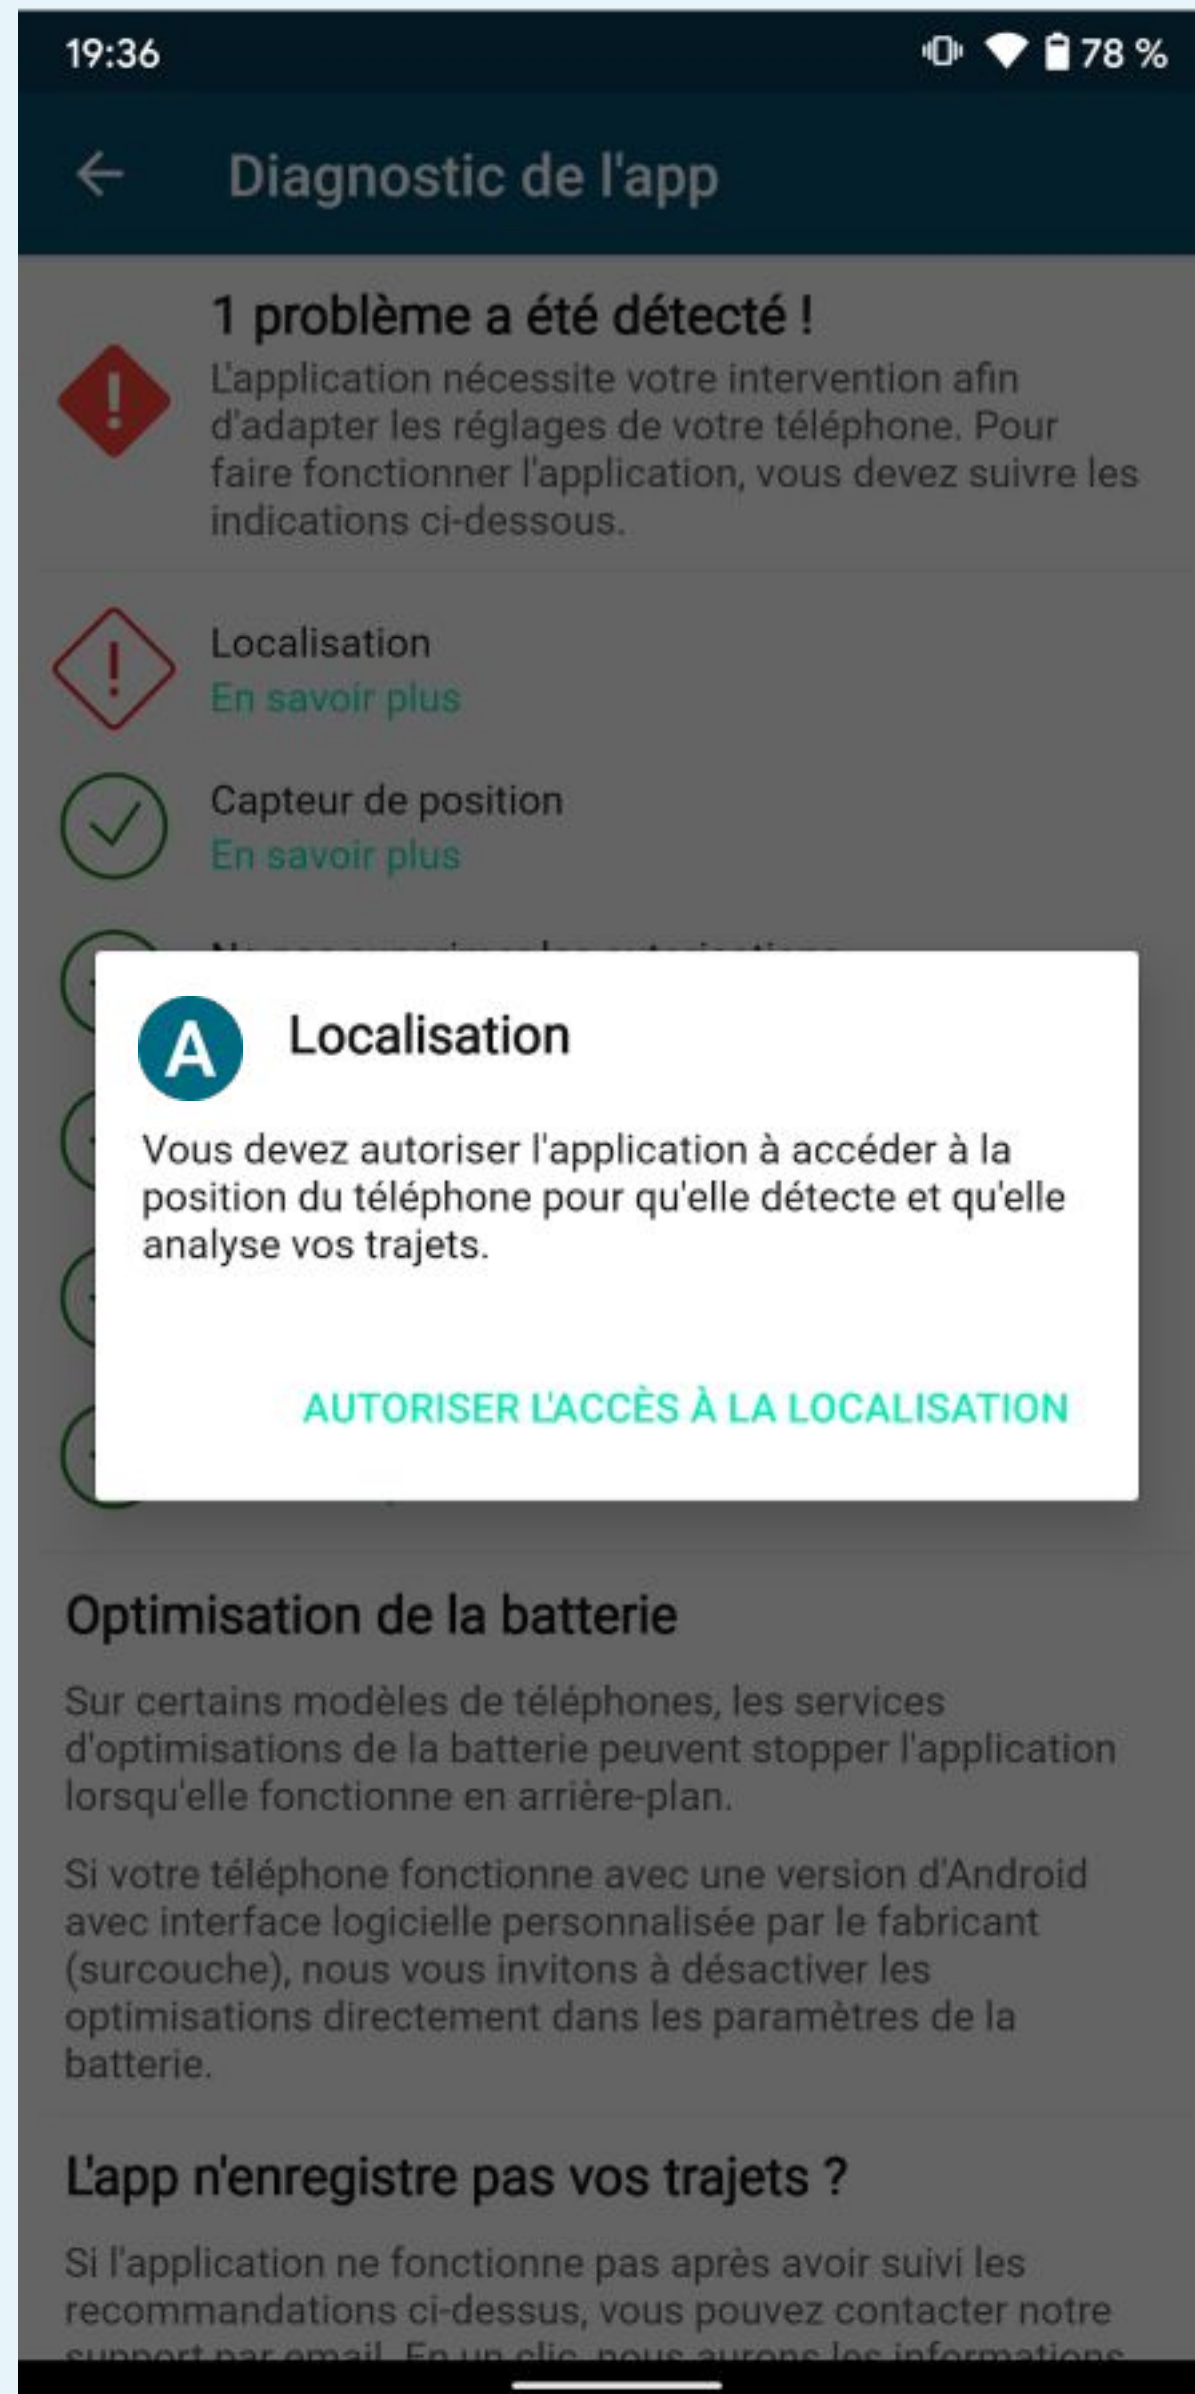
19:36

78 %

Diagnostic de l'app

1 problème a été détecté !

L'application nécessite votre intervention afin d'adapter les réglages de votre téléphone. Pour faire fonctionner l'application, vous devez suivre les indications ci-dessous.

Localisation
En savoir plus

Capteur de position
En savoir plus

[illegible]

A

Localisation

Vous devez autoriser l'application à accéder à la position du téléphone pour qu'elle détecte et qu'elle analyse vos trajets.

AUTORISER L'ACCÈS À LA LOCALISATION

Optimisation de la batterie

Sur certains modèles de téléphones, les services d'optimisations de la batterie peuvent stopper l'application lorsqu'elle fonctionne en arrière-plan.

Si votre téléphone fonctionne avec une version d'Android avec interface logicielle personnalisée par le fabricant (surcouche), nous vous invitons à désactiver les optimisations directement dans les paramètres de la batterie.

L'app n'enregistre pas vos trajets ?

Si l'application ne fonctionne pas après avoir suivi les recommandations ci-dessus, vous pouvez contacter notre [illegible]